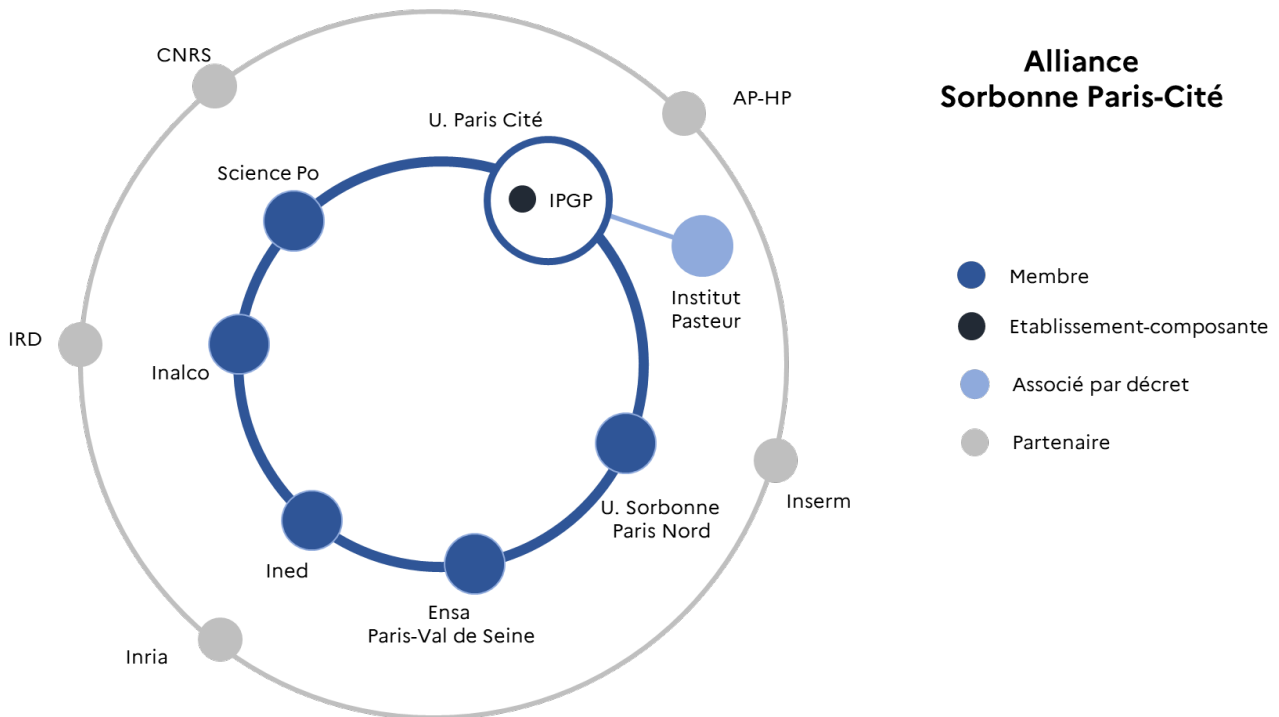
Alliance
Sorbonne Paris-Cité

CNRS

AP-HP

U. Paris Cité

Science Po

IPGP

Institut Pasteur

IRD

Inalco

U. Sorbonne Paris Nord

Inserm

Ined

Ensa Paris-Val de Seine

Inria

Membre

Etablissement-composante

Associé par décret

Partenaire